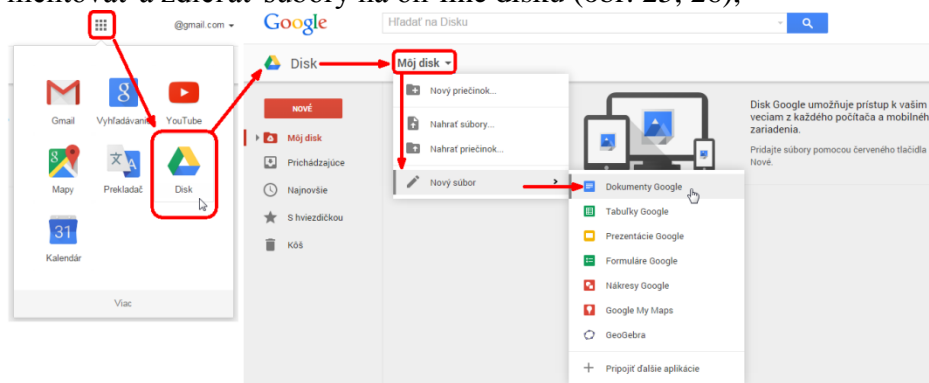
mentovať a zdieľať súbory na on-line disku (obr. 25, 26),

@gmail.com

Gmail
Vyhľadávanie
YouTube
Mapy
Prekladač
Disk
31
Kalendár
Viac

Google
Hľadať na Disku

Disk
Môj disk
NOVÉ
Môj disk
Prichádzajúce
Najnovšie
S hviezdičkou
Kôš

Nový priečinok...
Nahrať súbory...
Nahrať priečinok...
Nový súbor

Dokumenty Google
Tabuľky Google
Prezentácie Google
Formuláre Google
Nákresy Google
Google My Maps
GeoGebra
Pripojiť ďalšie aplikácie

Disk Google umožňuje prístup k vašim veciam z každého počítača a mobilného zariadenia.
Pridajte súbory pomocou červeného tlačidla Nové.